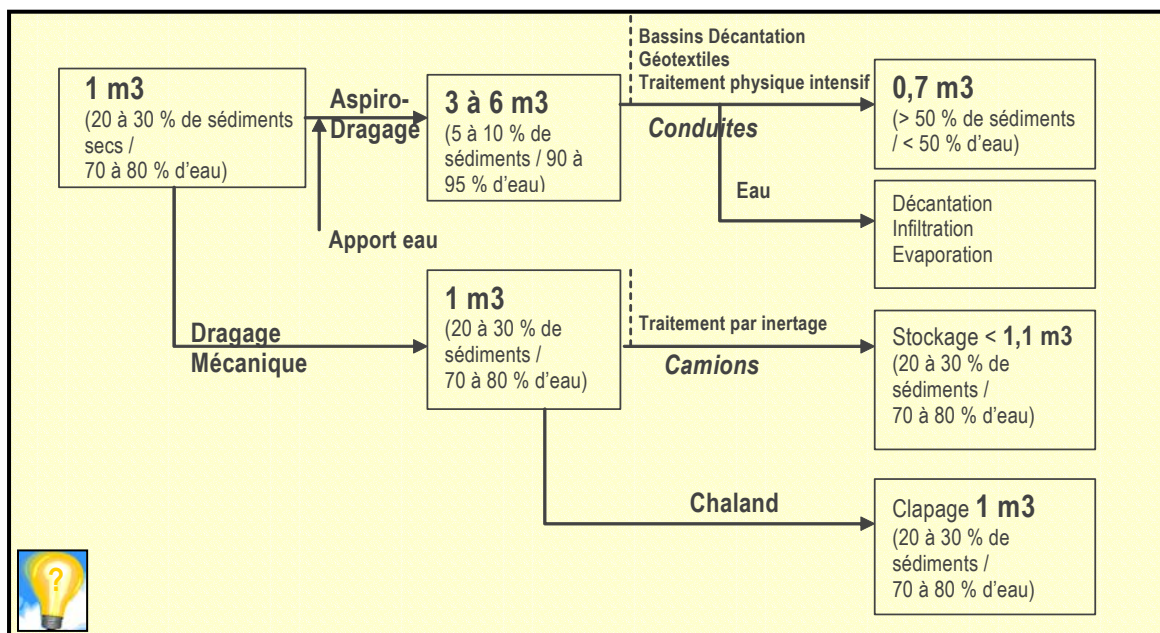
1 m3
(20 à 30 % de sédiments secs / 70 à 80 % d'eau)

Aspiro-Dragage

Apport eau

3 à 6 m3
(5 à 10 % de sédiments / 90 à 95 % d'eau)

Bassins Décantation
Géotextiles
Traitement physique intensif

Conduites

0,7 m3
(> 50 % de sédiments / < 50 % d'eau)

Eau

Décantation
Infiltration
Evaporation

Dragage Mécanique

1 m3
(20 à 30 % de sédiments / 70 à 80 % d'eau)

Traitement par inertage

Camions

Stockage < 1,1 m3
(20 à 30 % de sédiments / 70 à 80 % d'eau)

Chaland

Clapage 1 m3
(20 à 30 % de sédiments / 70 à 80 % d'eau)

?